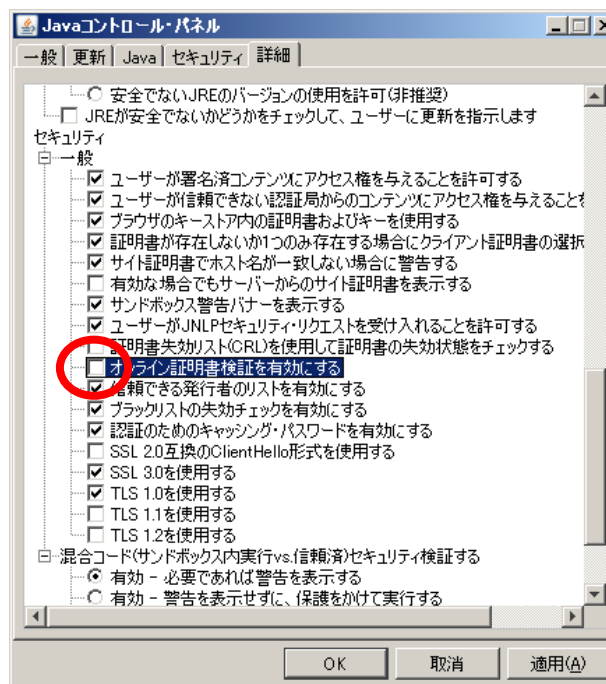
Javaコントロール・パネル

一般 | 更新 | Java | セキュリティ | 詳細

安全でないJREのバージョンの使用を許可(非推奨)
JREが安全でないかどうかをチェックして、ユーザーに更新を指示します
セキュリティ
一般
ユーザーが署名済コンテンツにアクセス権を与えることを許可する
ユーザーが信頼できない認証局からのコンテンツにアクセス権を与えることを
ブラウザのキーストア内の証明書およびキーを使用する
証明書が存在しないか1つのみ存在する場合にクライアント証明書の選択
サイト証明書でホスト名が一致しない場合に警告する
有効な場合でもサーバーからのサイト証明書を表示する
サンドボックス警告バナーを表示する
ユーザーがJNLPセキュリティ・リクエストを受け入れることを許可する
証明書失効リスト(CRL)を使用して証明書の失効状態をチェックする
オンライン証明書検証を有効にする
信頼できる発行者のリストを有効にする
ブラックリストの失効チェックを有効にする
認証のためのキャッシング・パスワードを有効にする
SSL 2.0互換のClientHello形式を使用する
SSL 3.0を使用する
TLS 1.0を使用する
TLS 1.1を使用する
TLS 1.2を使用する
混合コード(サンドボックス内実行vs.信頼済)セキュリティ検証する
有効 - 必要であれば警告を表示する
有効 - 警告を表示せずに、保護をかけて実行する

OK | 取消 | 適用(A)